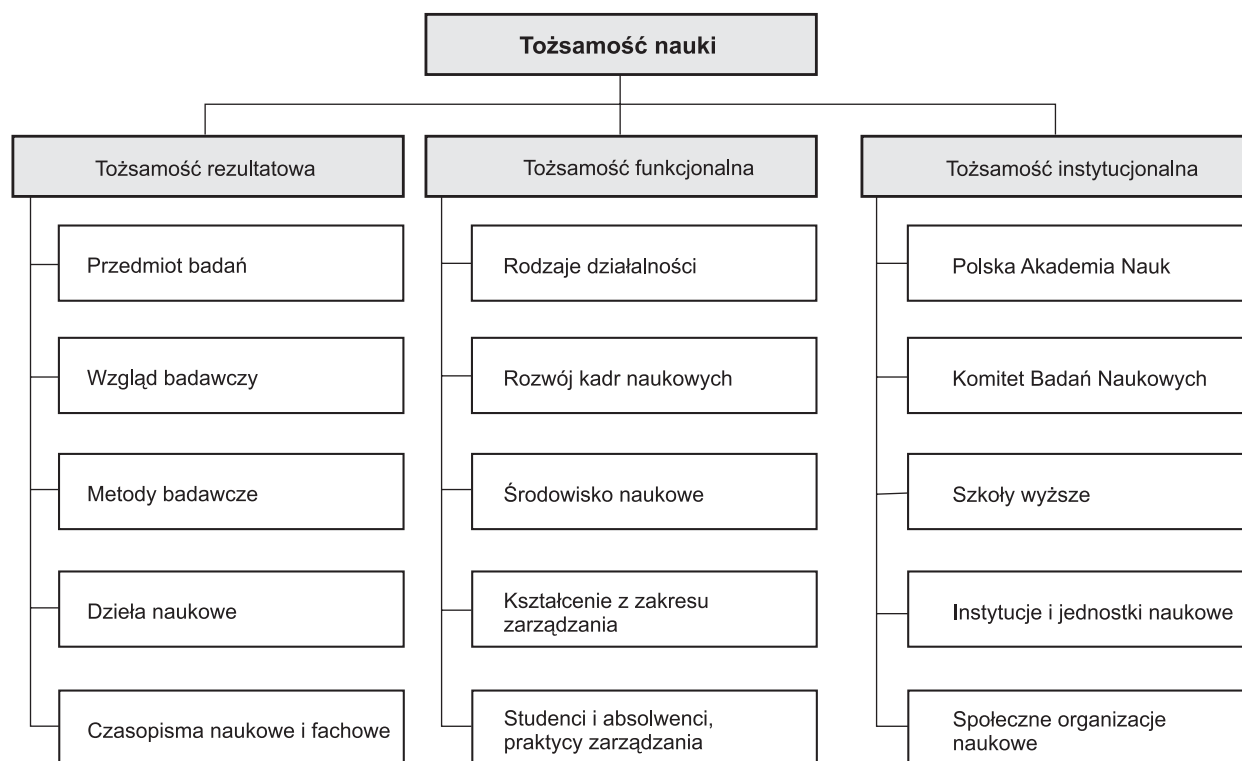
Tożsamość nauki

Tożsamość rezultatowa

Przedmiot badań

Wzgląd badawczy

Metody badawcze

Dzieła naukowe

Czasopisma naukowe i fachowe

Tożsamość funkcjonalna

Rodzaje działalności

Rozwój kadr naukowych

Środowisko naukowe

Kształcenie z zakresu zarządzania

Studenci i absolwenci, praktycy zarządzania

Tożsamość instytucjonalna

Polska Akademia Nauk

Komitet Badań Naukowych

Szkoły wyższe

Instytucje i jednostki naukowe

Społeczne organizacje naukowe